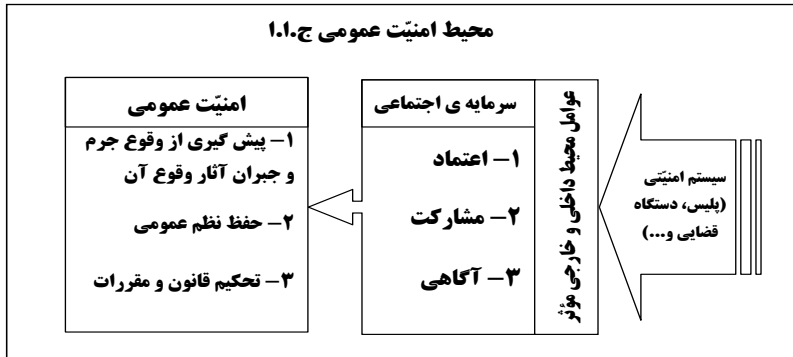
محیط امنیّت عمومی ج.ا.ا

سیستم امنیّتی (پلیس، دستگاه قضایی و...)

عوامل محیط داخلی و خارجی مؤثر

سرمایه ی اجتماعی

۱– اعتماد

۲– مشارکت

۳– آگاهی

امنیّت عمومی

۱– پیش گیری از وقوع جرم و جبران آثار وقوع آن

۲– حفظ نظم عمومی

۳– تحکیم قانون و مقررات